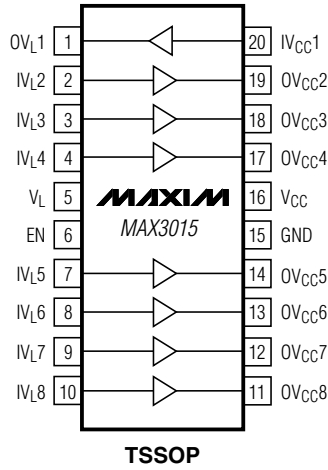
$OV_L1$ 1
$IV_L2$ 2
$IV_L3$ 3
$IV_L4$ 4
$V_L$ 5
EN 6
$IV_L5$ 7
$IV_L6$ 8
$IV_L7$ 9
$IV_L8$ 10

20 $IV_{CC}1$
19 $OV_{CC}2$
18 $OV_{CC}3$
17 $OV_{CC}4$
16 $V_{CC}$
15 GND
14 $OV_{CC}5$
13 $OV_{CC}6$
12 $OV_{CC}7$
11 $OV_{CC}8$

MAXIM
MAX3015

TSSOP